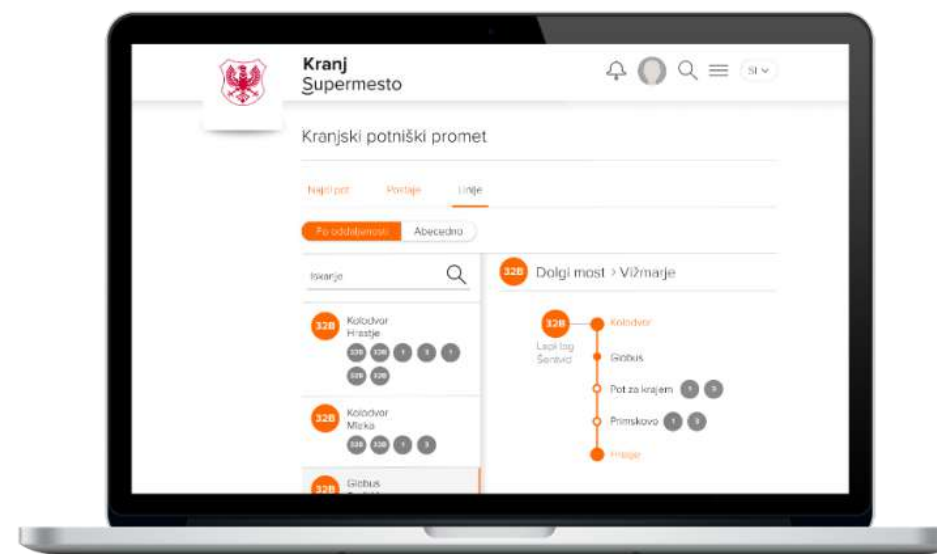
Kranj
Supermesto

SI

Kranjski potniški promet

Najdi pot
Postaje
Linije

Po oddaljenosti
Abecedno

Iskanje

32B Kolodvor Hrastje
32B 32B 1 3 1
32B 32B

32B Kolodvor Mlaka
32B 32B 1 3

32B Globus

32B Dolgi most > Vižmarje

32B
Lepi log
Šentvid

Kolodvor
Globus
Pot za krajem 1 3
Primskovo 1 3
Hrastje